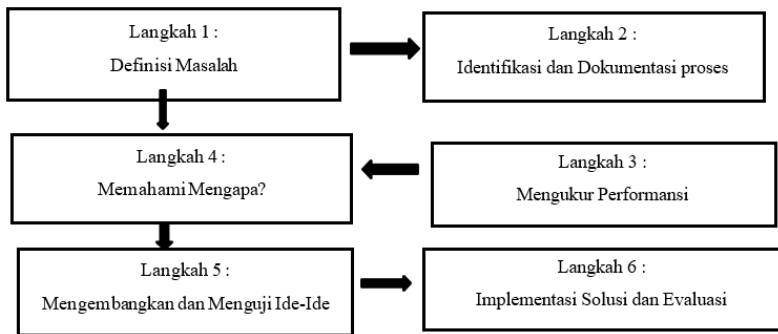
Langkah 1 :
Definisi Masalah

Langkah 2 :
Identifikasi dan Dokumentasi proses

Langkah 4 :
Memahami Mengapa?

Langkah 3 :
Mengukur Performansi

Langkah 5 :
Mengembangkan dan Menguji Ide-Ide

Langkah 6 :
Implementasi Solusi dan Evaluasi